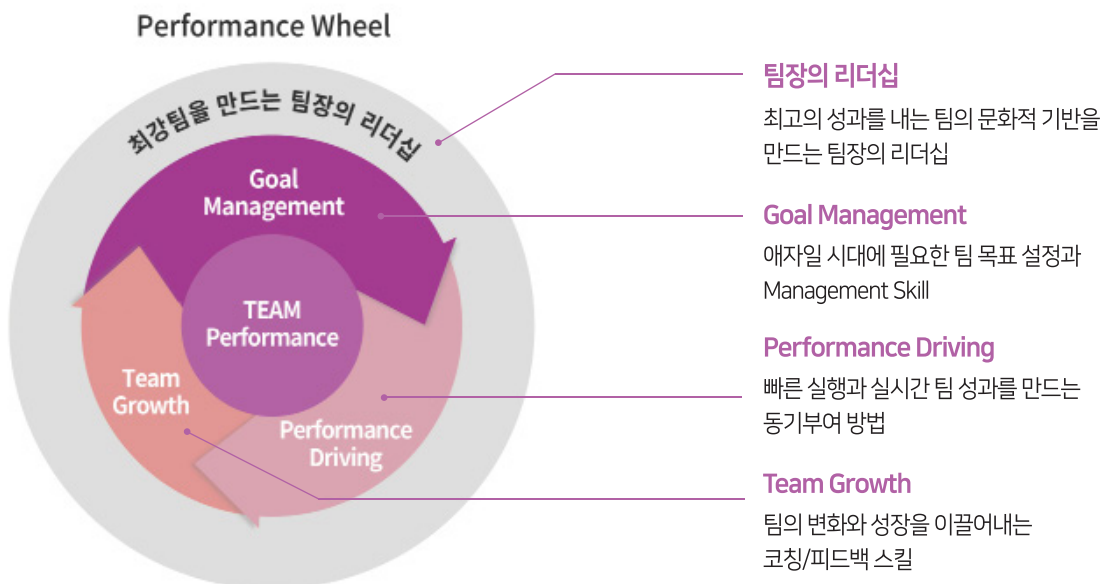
Performance Wheel

최강팀을 만드는 팀장의 리더십

Goal Management

TEAM Performance

Team Growth

Performance Driving

팀장의 리더십

최고의 성과를 내는 팀의 문화적 기반을 만드는 팀장의 리더십

Goal Management

애자일 시대에 필요한 팀 목표 설정과 Management Skill

Performance Driving

빠른 실행과 실시간 팀 성과를 만드는 동기부여 방법

Team Growth

팀의 변화와 성장을 이끌어내는 코칭/피드백 스킬